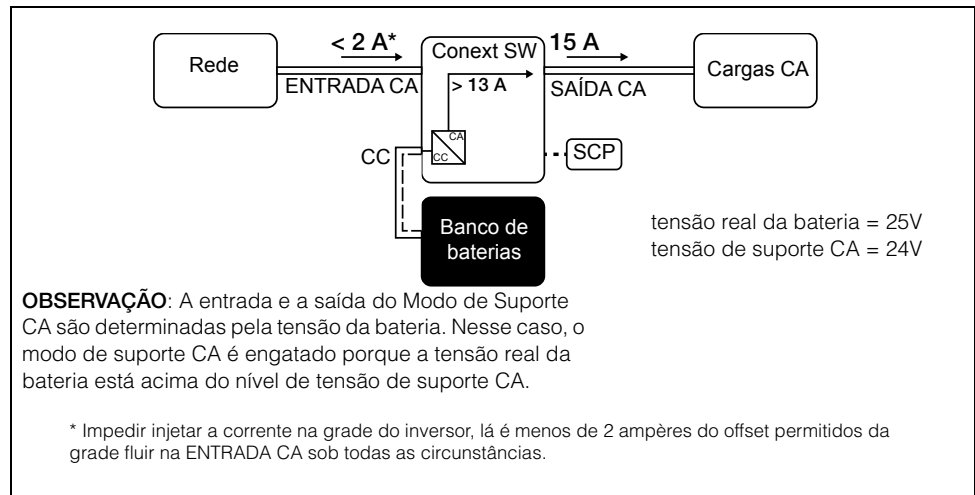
Rede

< 2 A*

ENTRADA CA

Conext SW

> 13 A

CA

CC

15 A

SAÍDA CA

Cargas CA

CC

SCP

Banco de baterias

tensão real da bateria = 25V
tensão de suporte CA = 24V

**OBSERVAÇÃO**: A entrada e a saída do Modo de Suporte CA são determinadas pela tensão da bateria. Nesse caso, o modo de suporte CA é engatado porque a tensão real da bateria está acima do nível de tensão de suporte CA.

* Impedir injetar a corrente na grade do inversor, lá é menos de 2 ampères do offset permitidos da grade fluir na ENTRADA CA sob todas as circunstâncias.